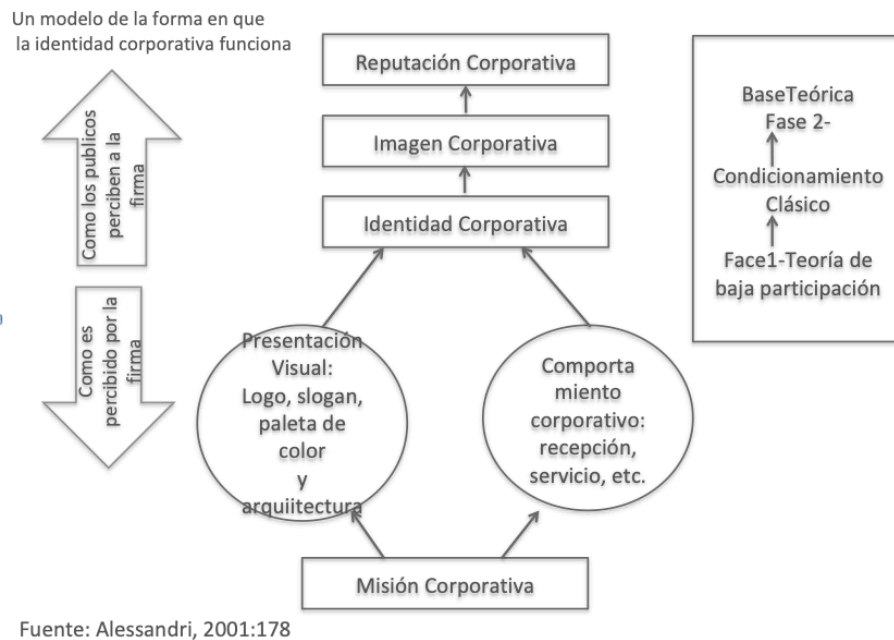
Un modelo de la forma en que la identidad corporativa funciona

Como los publicos perciben a la firma

Como es percibido por la firma

Reputación Corporativa

Imagen Corporativa

Identidad Corporativa

Presentación Visual: Logo, slogan, paleta de color y arquiitectura

Comporta miento corporativo: recepción, servicio, etc.

Misión Corporativa

BaseTeórica Fase 2-

Condicionamiento Clásico

Face1-Teoría de baja participación

Fuente: Alessandri, 2001:178